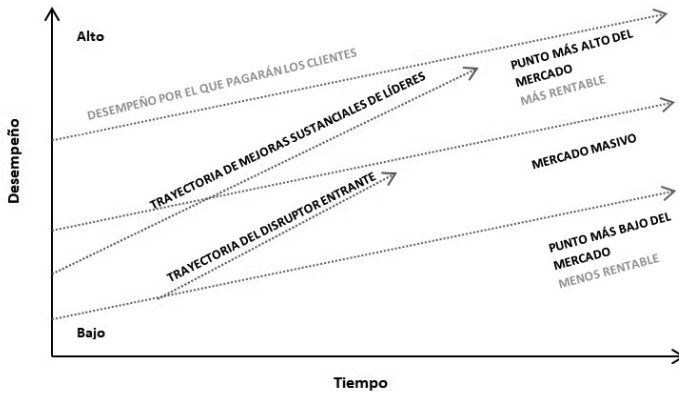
Alto

DESEMPEÑO POR EL QUE PAGARÁN LOS CLIENTES

TRAYECTORIA DE MEJORAS SUSTANCIALES DE LÍDERES

PUNTO MÁS ALTO DEL MERCADO
MÁS RENTABLE

MERCADO MASIVO

TRAYECTORIA DEL DISRUPTOR ENTRANTE

PUNTO MÁS BAJO DEL MERCADO
MENOS RENTABLE

Desempeño

Bajo

Tiempo